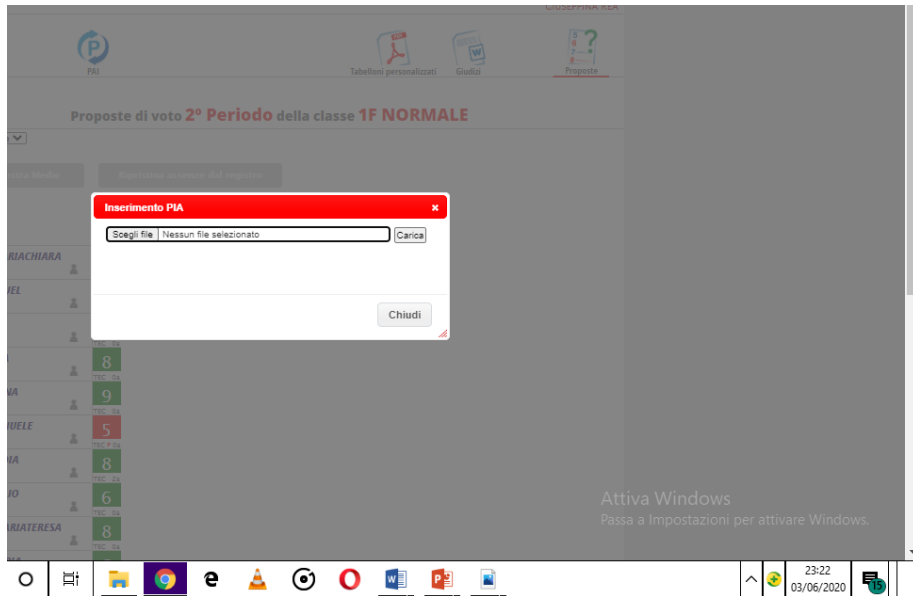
GIUSEPPINA REA

PAI

Tabelloni personalizzati

Giudizi

Proposte

Proposte di voto 2° Periodo della classe 1F NORMALE

Inserimento PIA ×

Scegli file Nessun file selezionato Carica

Chiudi

RIACHIARA

UEL

8

9

UELE

5

8

IO

6

RIATERESA

8

Attiva Windows
Passa a Impostazioni per attivare Windows.

23:22
03/06/2020

15